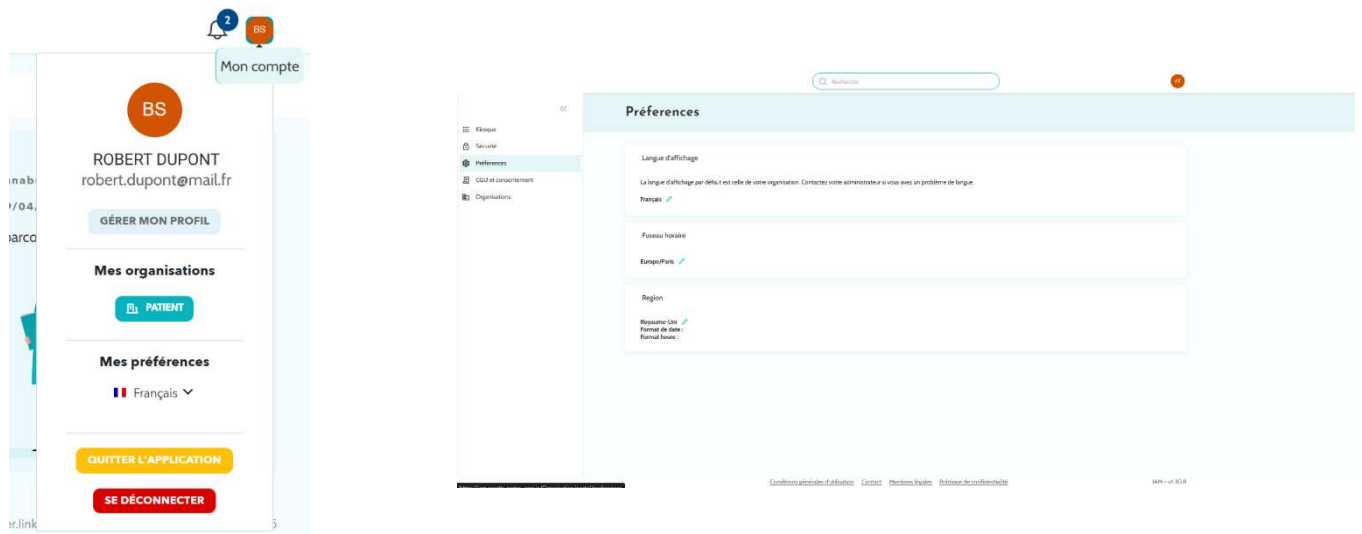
2
BS
Mon compte

BS
ROBERT DUPONT
robert.dupont@mail.fr
GÉRER MON PROFIL

Mes organisations
PATIENT

Mes préférences
Français

QUITTER L'APPLICATION
SE DÉCONNECTER

nab
/04.
arco
r.link
5

Recherche
AT

Kiosque
Sécurité
Préférences
CGU et consentement
Organisations

Préferences

Langue d'affichage
La langue d'affichage par défaut est celle de votre organisation. Contactez votre administrateur si vous avez un problème de langue.
Français

Fuseau horaire
Europe/Paris

Region
Royaume-Uni
Format de date :
Format heure :

Conditions générales d'utilisation Contact Mentions légales Politique de confidentialité
IAM – v1.10.0